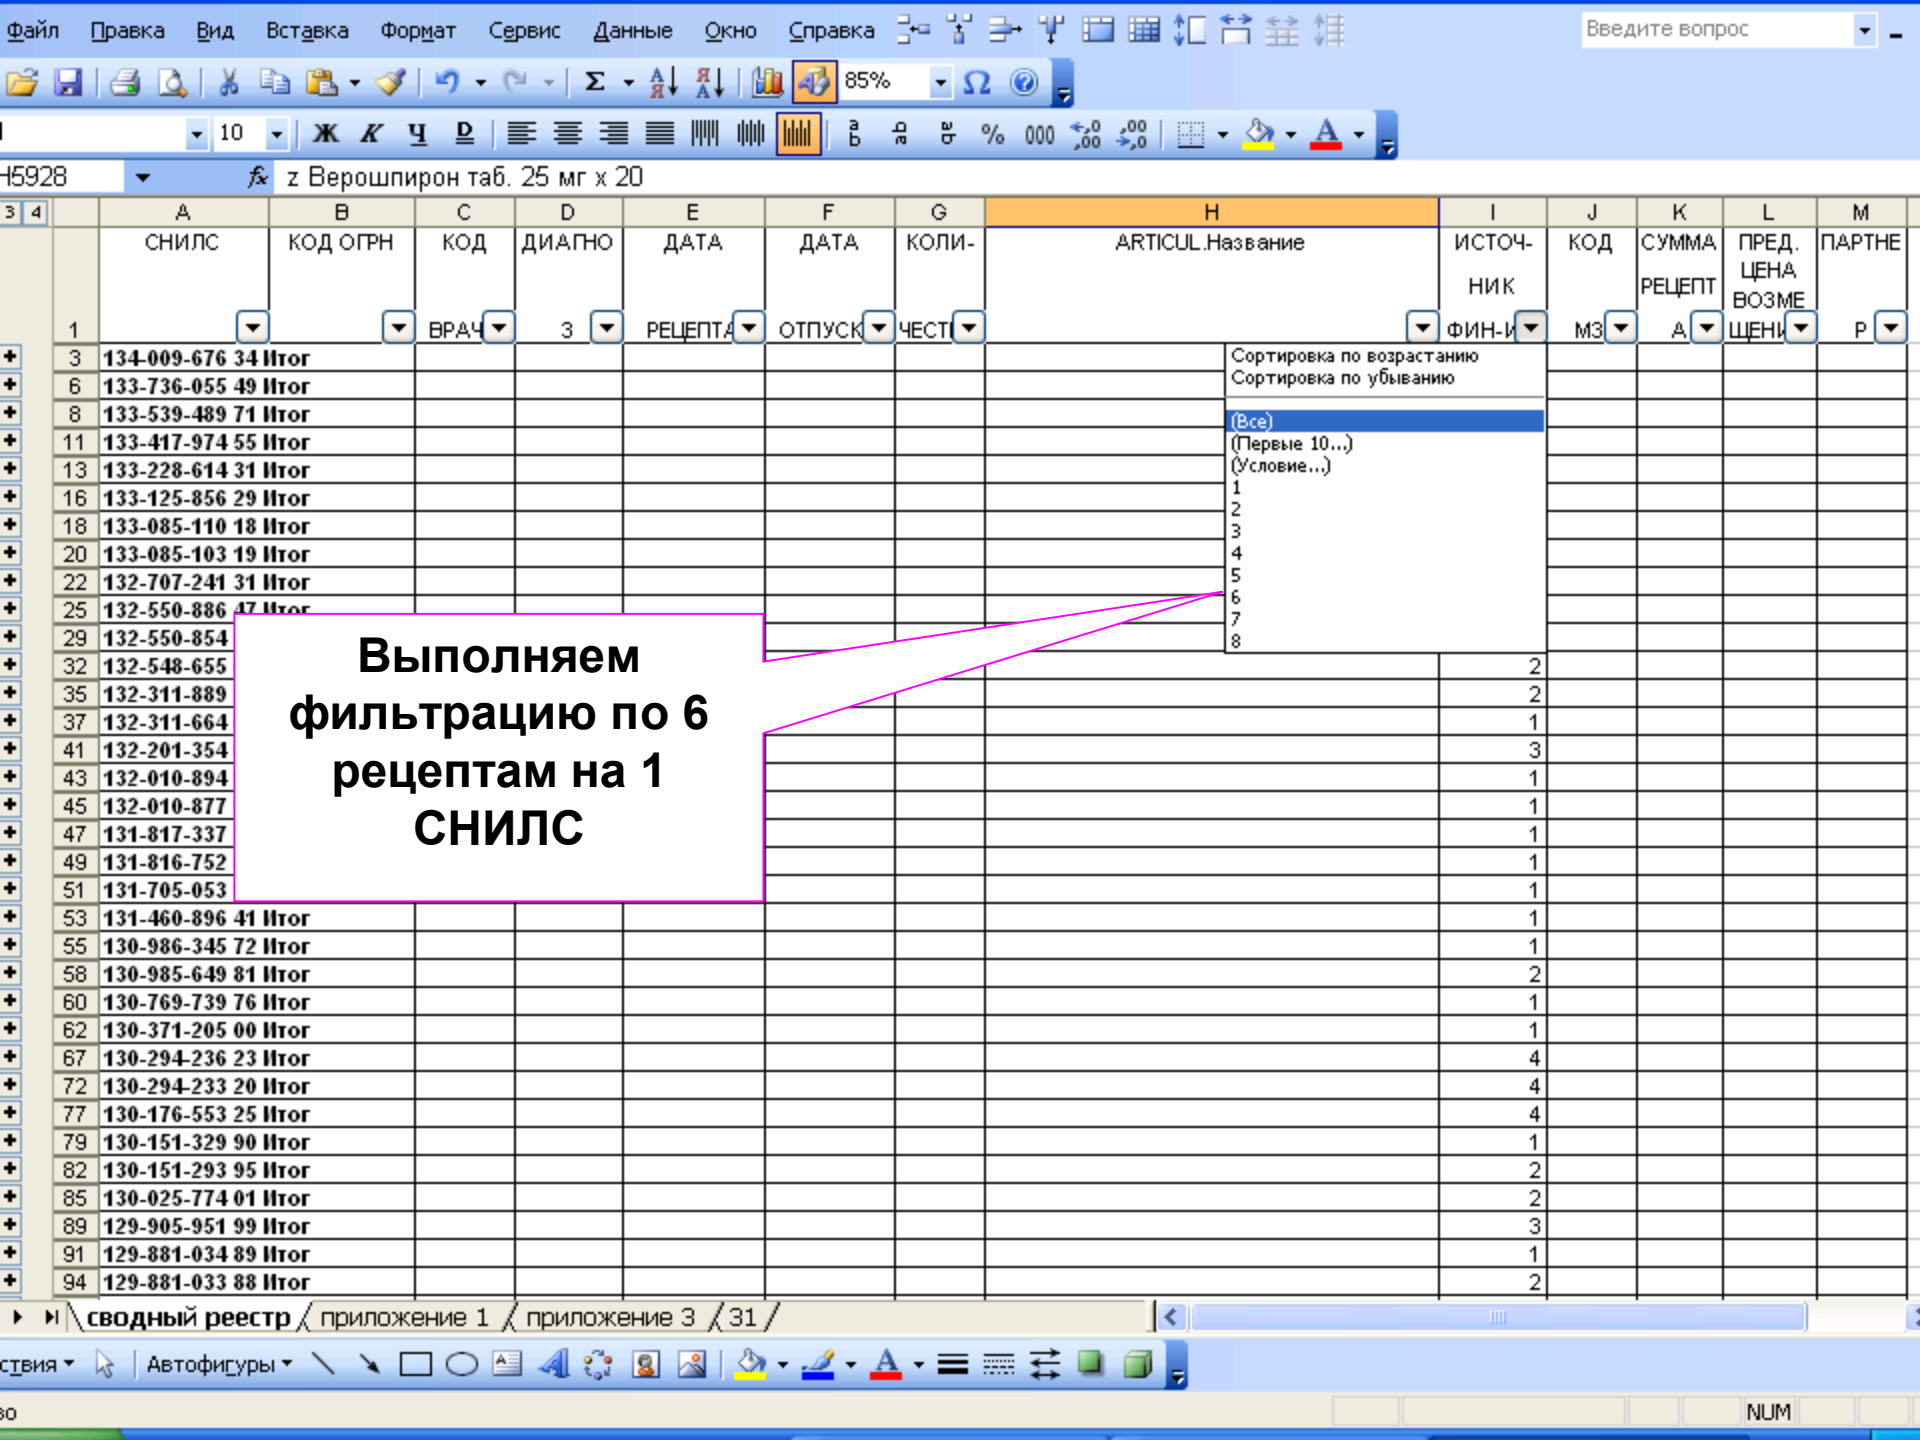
Файл Правка Вид Вставка Формат Сервис Данные Окно Справка

Введите вопрос

85%

10

H5928 z Верошпирон таб. 25 мг х 20

| | A | B | C | D | E | F | G | H | I | J | K | L | M |
|---|---|---|---|---|---|---|---|---|---|---|---|---|---|
| 1 | СНИЛС | КОД ОГРН | КОД ВРАЧ | ДИАГНОЗ | ДАТА РЕЦЕПТА | ДАТА ОТПУСК | КОЛИ-ЧЕСТ | ARTICUL.Название | ИСТОЧ-НИК ФИН-И | КОД МЗ | СУММА РЕЦЕПТА | ПРЕД. ЦЕНА ВОЗМЕЩЕНИ | ПАРТНЕР |
| 3 | 134-009-676 34 Итог | | | | | | | | | | | | |
| 6 | 133-736-055 49 Итог | | | | | | | | | | | | |
| 8 | 133-539-489 71 Итог | | | | | | | | | | | | |
| 11 | 133-417-974 55 Итог | | | | | | | | | | | | |
| 13 | 133-228-614 31 Итог | | | | | | | | | | | | |
| 16 | 133-125-856 29 Итог | | | | | | | | | | | | |
| 18 | 133-085-110 18 Итог | | | | | | | | | | | | |
| 20 | 133-085-103 19 Итог | | | | | | | | | | | | |
| 22 | 132-707-241 31 Итог | | | | | | | | | | | | |
| 25 | 132-550-886 47 Итог | | | | | | | | | | | | |
| 29 | 132-550-854 | | | | | | | | | | | | |
| 32 | 132-548-655 | | | | | | | | 2 | | | | |
| 35 | 132-311-889 | | | | | | | | 2 | | | | |
| 37 | 132-311-664 | | | | | | | | 1 | | | | |
| 41 | 132-201-354 | | | | | | | | 3 | | | | |
| 43 | 132-010-894 | | | | | | | | 1 | | | | |
| 45 | 132-010-877 | | | | | | | | 1 | | | | |
| 47 | 131-817-337 | | | | | | | | 1 | | | | |
| 49 | 131-816-752 | | | | | | | | 1 | | | | |
| 51 | 131-705-053 | | | | | | | | 1 | | | | |
| 53 | 131-460-896 41 Итог | | | | | | | | 1 | | | | |
| 55 | 130-986-345 72 Итог | | | | | | | | 1 | | | | |
| 58 | 130-985-649 81 Итог | | | | | | | | 2 | | | | |
| 60 | 130-769-739 76 Итог | | | | | | | | 1 | | | | |
| 62 | 130-371-205 00 Итог | | | | | | | | 1 | | | | |
| 67 | 130-294-236 23 Итог | | | | | | | | 4 | | | | |
| 72 | 130-294-233 20 Итог | | | | | | | | 4 | | | | |
| 77 | 130-176-553 25 Итог | | | | | | | | 4 | | | | |
| 79 | 130-151-329 90 Итог | | | | | | | | 1 | | | | |
| 82 | 130-151-293 95 Итог | | | | | | | | 2 | | | | |
| 85 | 130-025-774 01 Итог | | | | | | | | 2 | | | | |
| 89 | 129-905-951 99 Итог | | | | | | | | 3 | | | | |
| 91 | 129-881-034 89 Итог | | | | | | | | 1 | | | | |
| 94 | 129-881-033 88 Итог | | | | | | | | 2 | | | | |

Сортировка по возрастанию
Сортировка по убыванию
(Все)
(Первые 10...)
(Условие...)
1
2
3
4
5
6
7
8

Выполняем фильтрацию по 6 рецептам на 1 СНИЛС

сводный реестр / приложение 1 / приложение 3 / 31 /

ствия Автофигуры

NUM